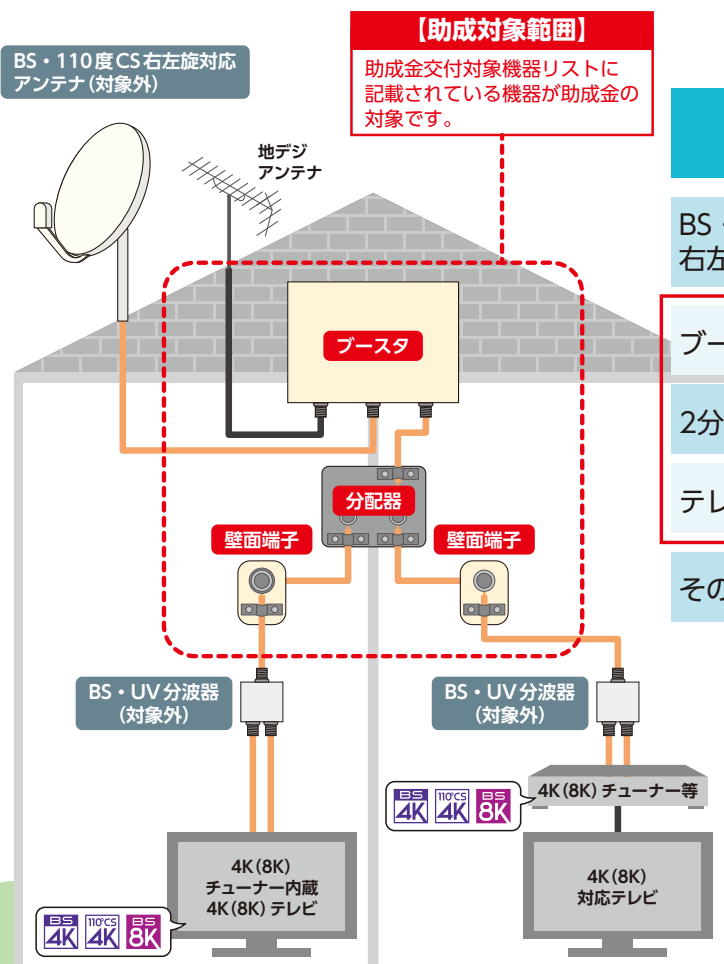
【助成対象範囲】

助成金交付対象機器リストに記載されている機器が助成金の対象です。

BS・110度CS右左旋対応アンテナ(対象外)

地デジアンテナ

ブースタ

分配器

壁面端子

壁面端子

BS・UV分波器(対象外)

BS・UV分波器(対象外)

4K(8K) チューナー等

BS 4K 110°CS 4K BS 8K

4K(8K) チューナー内蔵 4K(8K) テレビ

BS 4K 110°CS 4K BS 8K

4K(8K) 対応テレビ

BS
右左

ブー

2分

テレ

その